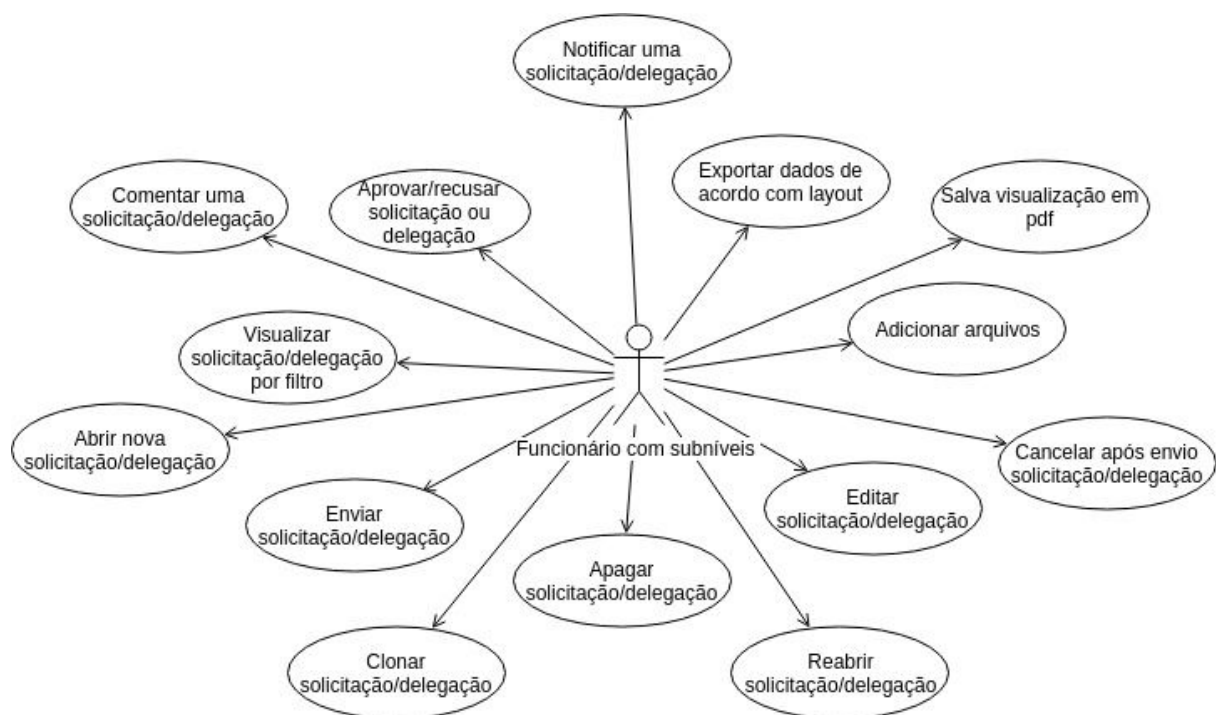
Notificar uma solicitação/delegação

Comentar uma solicitação/delegação

Aprovar/recusar solicitação ou delegação

Exportar dados de acordo com layout

Salva visualização em pdf

Visualizar solicitação/delegação por filtro

Adicionar arquivos

Abrir nova solicitação/delegação

Funcionário com subníveis

Cancelar após envio solicitação/delegação

Enviar solicitação/delegação

Editar solicitação/delegação

Apagar solicitação/delegação

Clonar solicitação/delegação

Reabrir solicitação/delegação